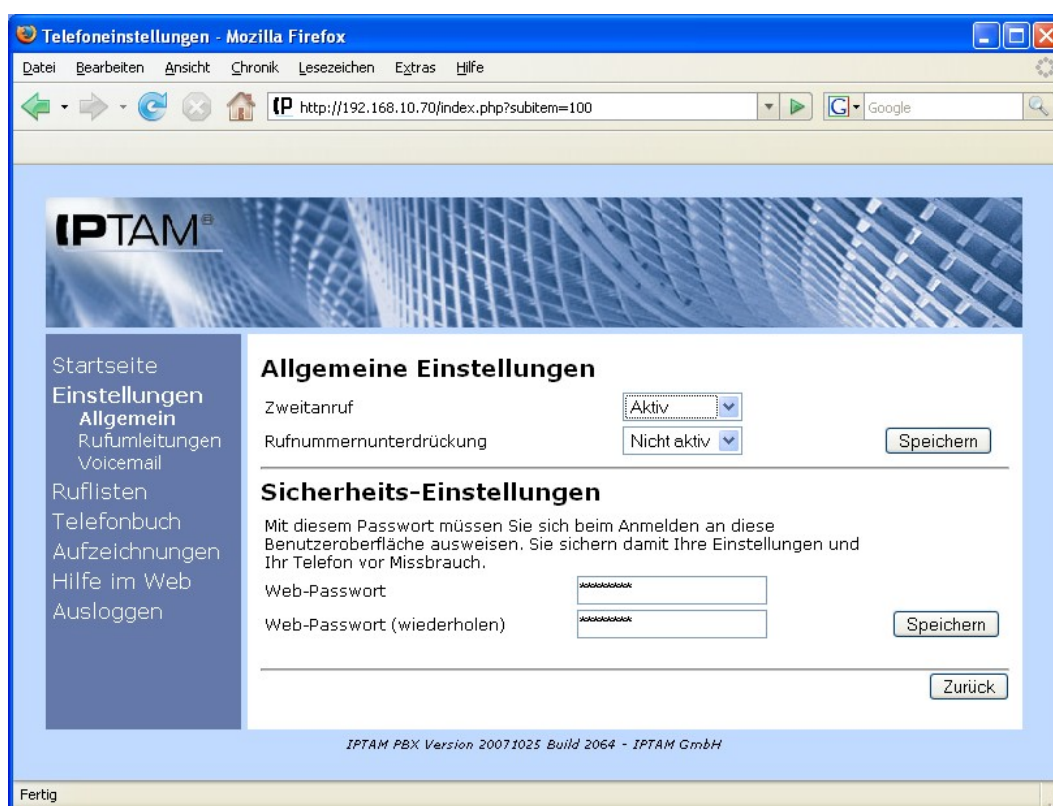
Telefoneinstellungen - Mozilla Firefox

Datei Bearbeiten Ansicht Chronik Lesezeichen Extras Hilfe

http://192.168.10.70/index.php?subitem=100

Google

IPTAM®

Startseite
Einstellungen
Allgemein
Rufumleitungen
Voicemail
Ruflisten
Telefonbuch
Aufzeichnungen
Hilfe im Web
Ausloggen

Allgemeine Einstellungen

Zweitanruf | Aktiv
Rufnummernunterdrückung | Nicht aktiv
Speichern

Sicherheits-Einstellungen

Mit diesem Passwort müssen Sie sich beim Anmelden an diese Benutzeroberfläche ausweisen. Sie sichern damit Ihre Einstellungen und Ihr Telefon vor Missbrauch.

Web-Passwort ********
Web-Passwort (wiederholen) ********
Speichern

Zurück

IPTAM PBX Version 20071025 Build 2064 - IPTAM GmbH

Fertig